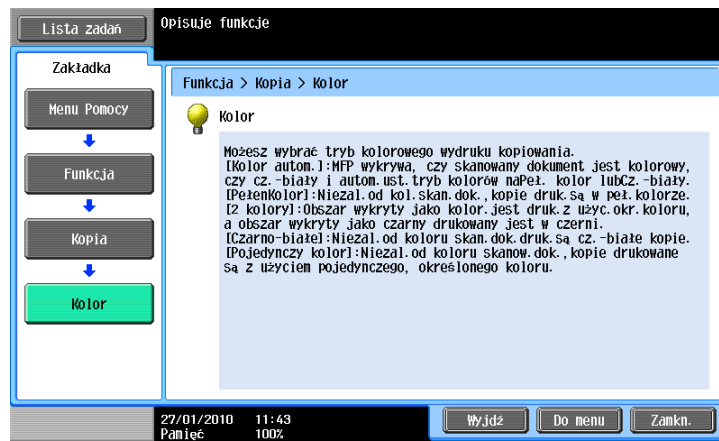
Lista zadań

Opisuje funkcje

Zakładka

Menu Pomocy

Funkcja

Kopia

Kolor

Funkcja > Kopia > Kolor

Kolor

Możesz wybrać tryb kolorowego wydruku kopiowania.
[Kolor autom.]:MFP wykrywa, czy skanowany dokument jest kolorowy, czy cz.-biały i autom.ust.tryb kolorów naPeł. kolor lubCz.-biały.
[PełenKolor]:Niezal.od kol.skan.dok.,kopie druk.są w peł.kolorze.
[2 kolory]:Obszar wykryty jako kolor.jest druk.z użyc.okr.koloru, a obszar wykryty jako czarny drukowany jest w czerni.
[Czarno-białe]:Niezal.od koloru skan.dok.druk.są cz.-białe kopie.
[Pojedynczy kolor]:Niezal.od koloru skanow.dok.,kopie drukowane są z użyciem pojedynczego, określonego koloru.

27/01/2010 11:43
Pamięć 100%

Wyjdź

Do menu

Zamkn.